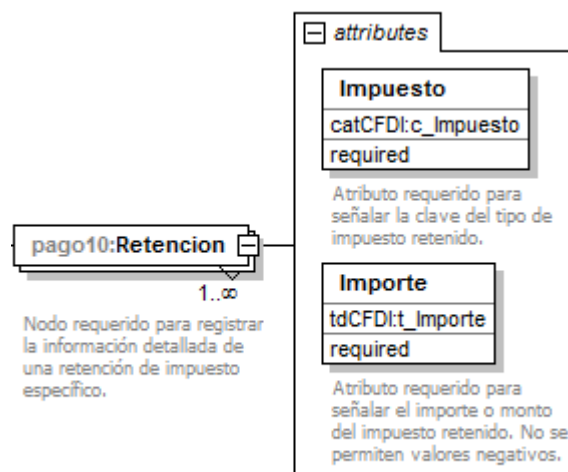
attributes

Impuesto
catCFDI:c_Impuesto
required

Atributo requerido para señalar la clave del tipo de impuesto retenido.

pago10:Retencion

1..∞

Nodo requerido para registrar la información detallada de una retención de impuesto específico.

Importe
tdCFDI:t_Importe
required

Atributo requerido para señalar el importe o monto del impuesto retenido. No se permiten valores negativos.